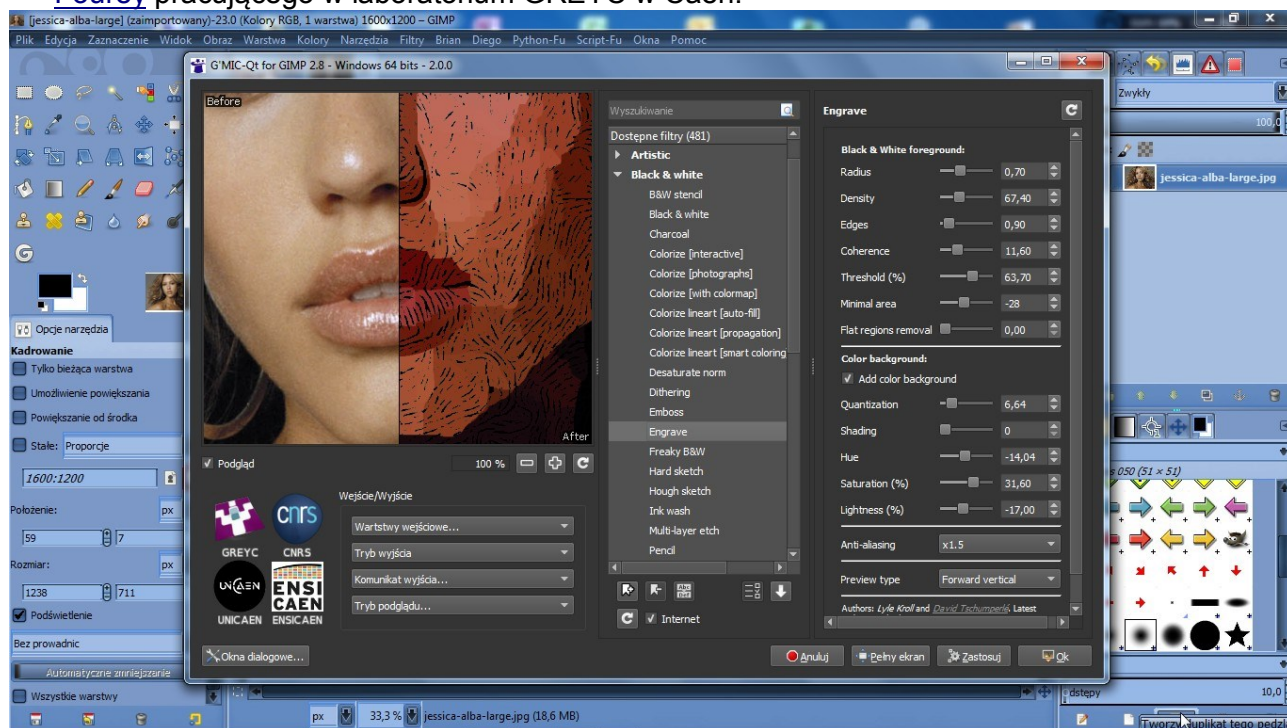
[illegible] pracującego w laboratorium GREYC w Caen.

[jessica-alba-large] (zaimportowany)-23.0 (Kolory RGB, 1 warstwa) 1600x1200 – GIMP

Plik Edycja Zaznaczenie Widok Obraz Warstwa Kolory Narzędzia Filtry Brian Diego Python-Fu Script-Fu Okna Pomoc

G'MIC-Qt for GIMP 2.8 - Windows 64 bits - 2.0.0

Before

After

Podgląd

100 %

Wejście/Wyjście

Wartstwy wejściowe...

Tryb wyjścia

Komunikat wyjścia...

Tryb podglądu...

GREYC CNRS

UNICAEN ENSICAEN

Wyszukiwanie

Dostępne filtry (481)

Artistic

Black & white

B&W stencil

Black & white

Charcoal

Colorize [interactive]

Colorize [photographs]

Colorize [with colormap]

Colorize lineart [auto-fill]

Colorize lineart [propagation]

Colorize lineart [smart coloring

Desaturate norm

Dithering

Emboss

Engrave

Freaky B&W

Hard sketch

Hough sketch

Ink wash

Multi-layer etch

Pencil

Internet

Engrave

Black & White foreground:

| Radius | 0,70 |
|---|---|
| Density | 67,40 |
| Edges | 0,90 |
| Coherence | 11,60 |
| Threshold (%) | 63,70 |
| Minimal area | -28 |
| Flat regions removal | 0,00 |

Color background:

Add color background

| Quantization | 6,64 |
|---|---|
| Shading | 0 |
| Hue | -14,04 |
| Saturation (%) | 31,60 |
| Lightness (%) | -17,00 |

Anti-aliasing x1.5

Preview type Forward vertical

Authors: Lyle Kroll and David Tschumperlé. Latest

Okna dialogowe...

Anuluj

Pełny ekran

Zastosuj

Ok

Zwykły

100,0

jessica-alba-large.jpg

Opcje narzędzia

Kadrowanie

Tylko bieżąca warstwa

Umożliwienie powiększania

Powiększanie od środka

Stałe: Proporcje

1600:1200

Położenie: px

59 7

Rozmiar: px

1238 711

Podświetlenie

Bez prowadnic

Automatyczne zmniejszanie

Wszystkie warstwy

px 33,3 % jessica-alba-large.jpg (18,6 MB)

s 050 (51 × 51)

dstępy 10,0

Tworzy duplikat tego pędz